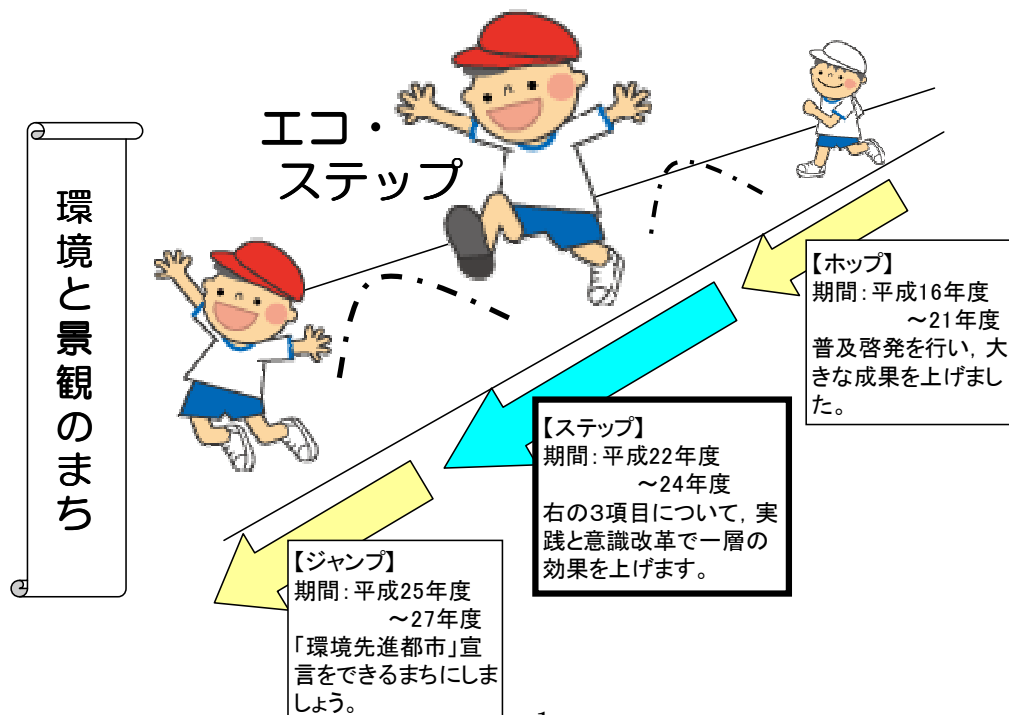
環境と景観のまち

エコ・ステップ

【ホップ】
期間：平成16年度
～21年度
普及啓発を行い，大きな成果を上げました。

【ステップ】
期間：平成22年度
～24年度
右の3項目について，実践と意識改革で一層の効果を上げます。

【ジャンプ】
期間：平成25年度
～27年度
「環境先進都市」宣言をできるまちにしましょう。